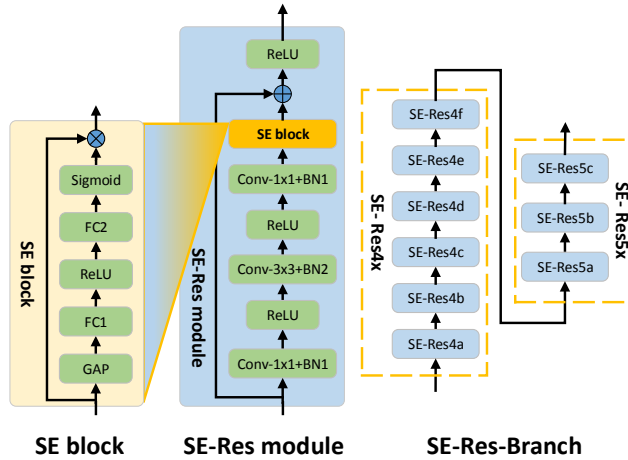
SE block

Sigmoid

FC2

ReLU

FC1

GAP

SE-Res module

ReLU

SE block

Conv-1x1+BN1

ReLU

Conv-3x3+BN2

ReLU

Conv-1x1+BN1

SE- Res4x

SE-Res4f

SE-Res4e

SE-Res4d

SE-Res4c

SE-Res4b

SE-Res4a

SE- Res5x

SE-Res5c

SE-Res5b

SE-Res5a

SE block

SE-Res module

SE-Res-Branch